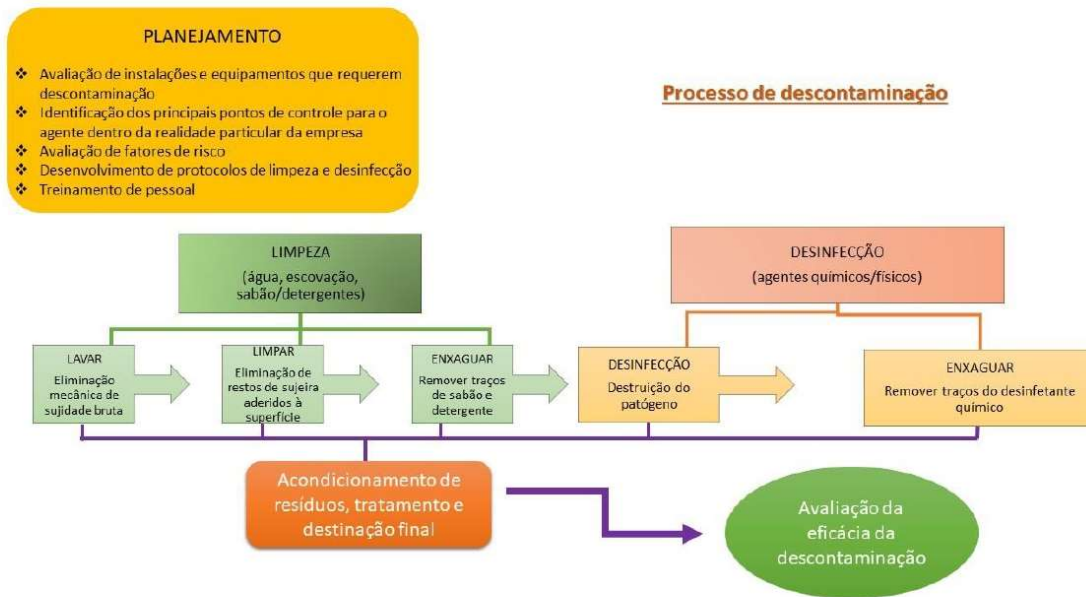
PLANEJAMENTO

❖ Avaliação de instalações e equipamentos que requerem descontaminação
❖ Identificação dos principais pontos de controle para o agente dentro da realidade particular da empresa
❖ Avaliação de fatores de risco
❖ Desenvolvimento de protocolos de limpeza e desinfecção
❖ Treinamento de pessoal

Processo de descontaminação

LIMPEZA
(água, escovação, sabão/detergentes)

DESINFECÇÃO
(agentes químicos/físicos)

LAVAR
Eliminação mecânica de sujidade bruta

LIMPAR
Eliminação de restos de sujeira aderidos à superfície

ENXAGUAR
Remover traços de sabão e detergente

DESINFECÇÃO
Destruição do patógeno

ENXAGUAR
Remover traços do desinfetante químico

Acondicionamento de resíduos, tratamento e destinação final

Avaliação da eficácia da descontaminação